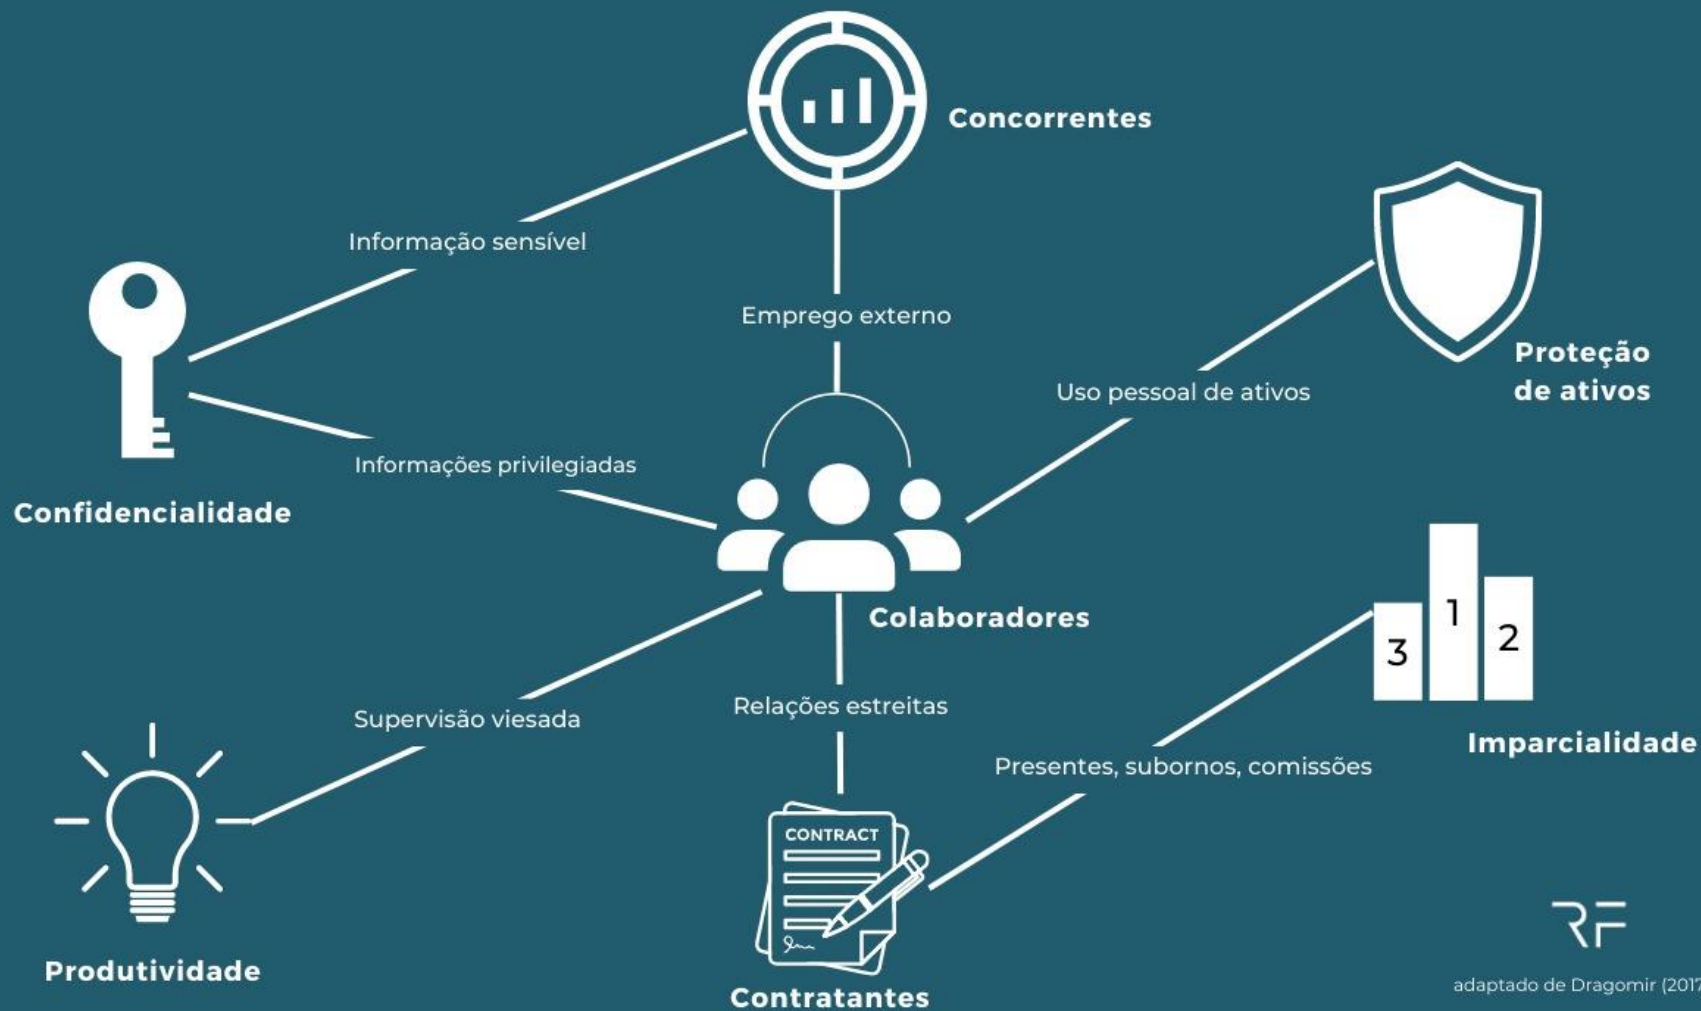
Concorrentes

Informação sensível

Emprego externo

Proteção de ativos

Uso pessoal de ativos

Confidencialidade

Informações privilegiadas

Colaboradores

1
3
2

Imparcialidade

Supervisão viesada

Relações estreitas

Presentes, subornos, comissões

CONTRACT

Produtividade

Contratantes

RF

adaptado de Dragomir (2017